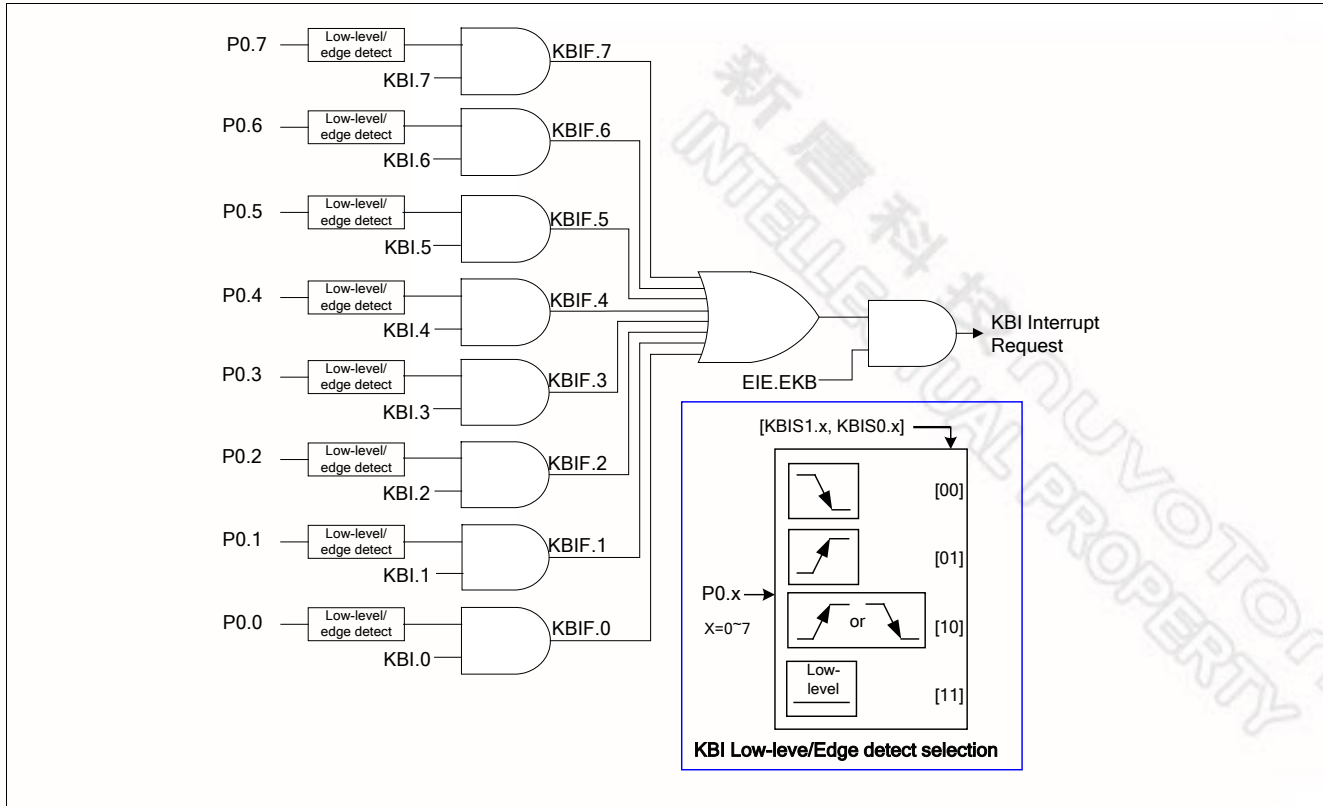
P0.7
Low-level/ edge detect
KBI.7
KBIF.7

P0.6
Low-level/ edge detect
KBI.6
KBIF.6

P0.5
Low-level/ edge detect
KBI.5
KBIF.5

P0.4
Low-level/ edge detect
KBI.4
KBIF.4

P0.3
Low-level/ edge detect
KBI.3
KBIF.3

P0.2
Low-level/ edge detect
KBI.2
KBIF.2

P0.1
Low-level/ edge detect
KBI.1
KBIF.1

P0.0
Low-level/ edge detect
KBI.0
KBIF.0

EIE.EKB

KBI Interrupt Request

[KBIS1.x, KBIS0.x]

[00]

[01]

P0.x
X=0~7

or

[10]

Low-level

[11]

KBI Low-leve/Edge detect selection

新唐科技 INTELLECTUAL PROPERTY NUVOTON